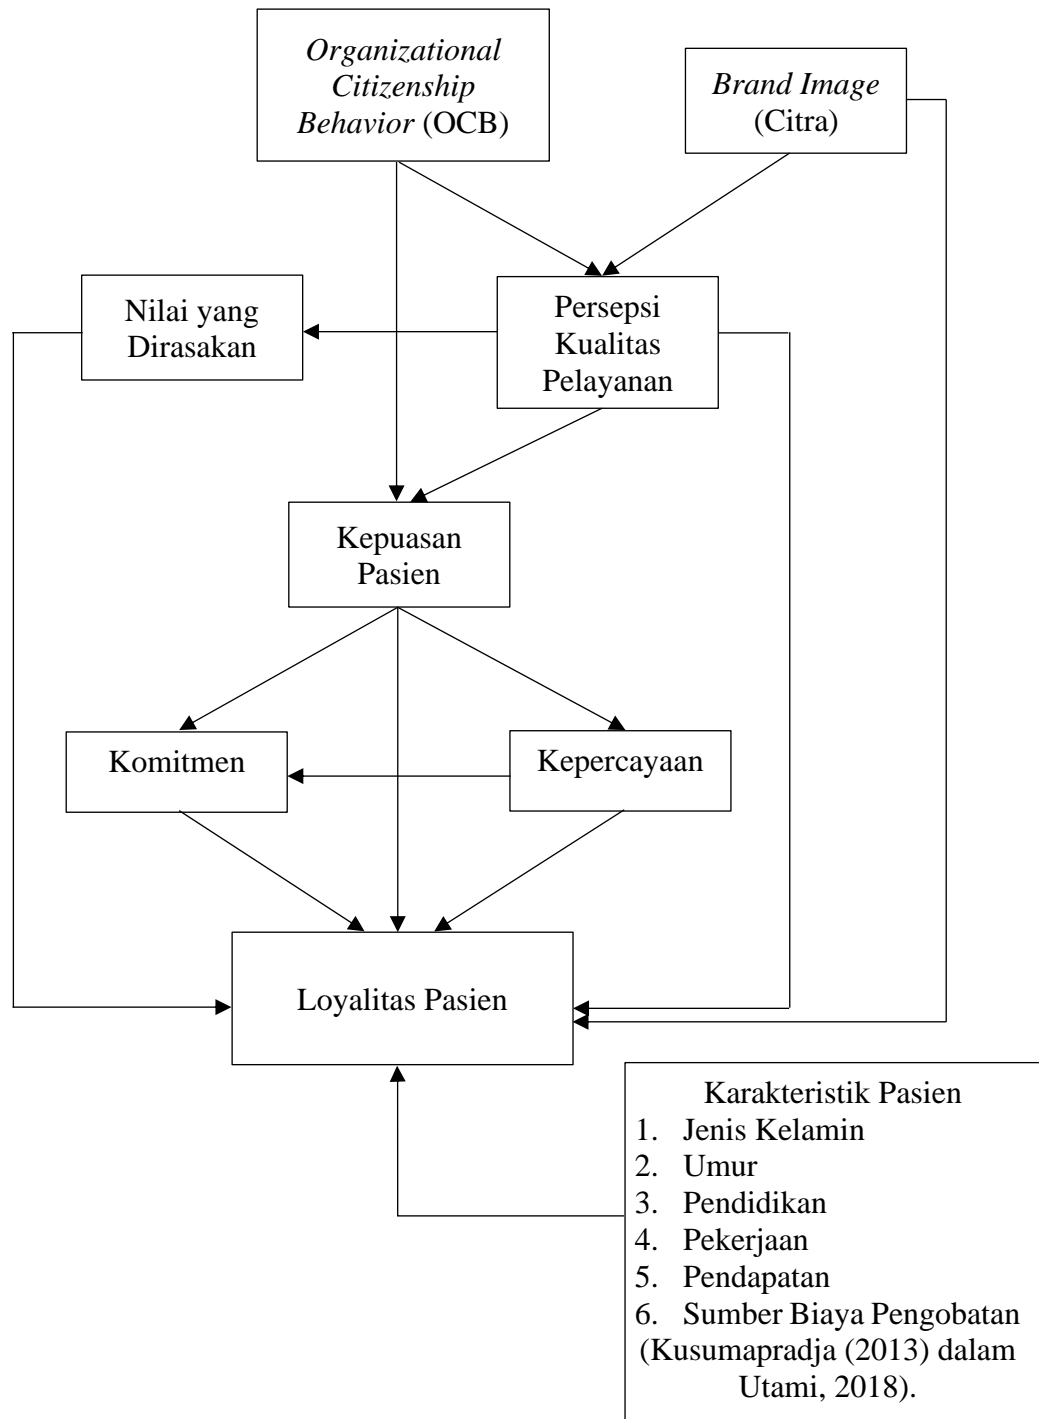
Organizational Citizenship Behavior (OCB)

Brand Image (Citra)

Nilai yang Dirasakan

Persepsi Kualitas Pelayanan

Kepuasan Pasien

Komitmen

Kepercayaan

Loyalitas Pasien

Karakteristik Pasien
1. Jenis Kelamin
2. Umur
3. Pendidikan
4. Pekerjaan
5. Pendapatan
6. Sumber Biaya Pengobatan
(Kusumapradja (2013) dalam Utami, 2018).